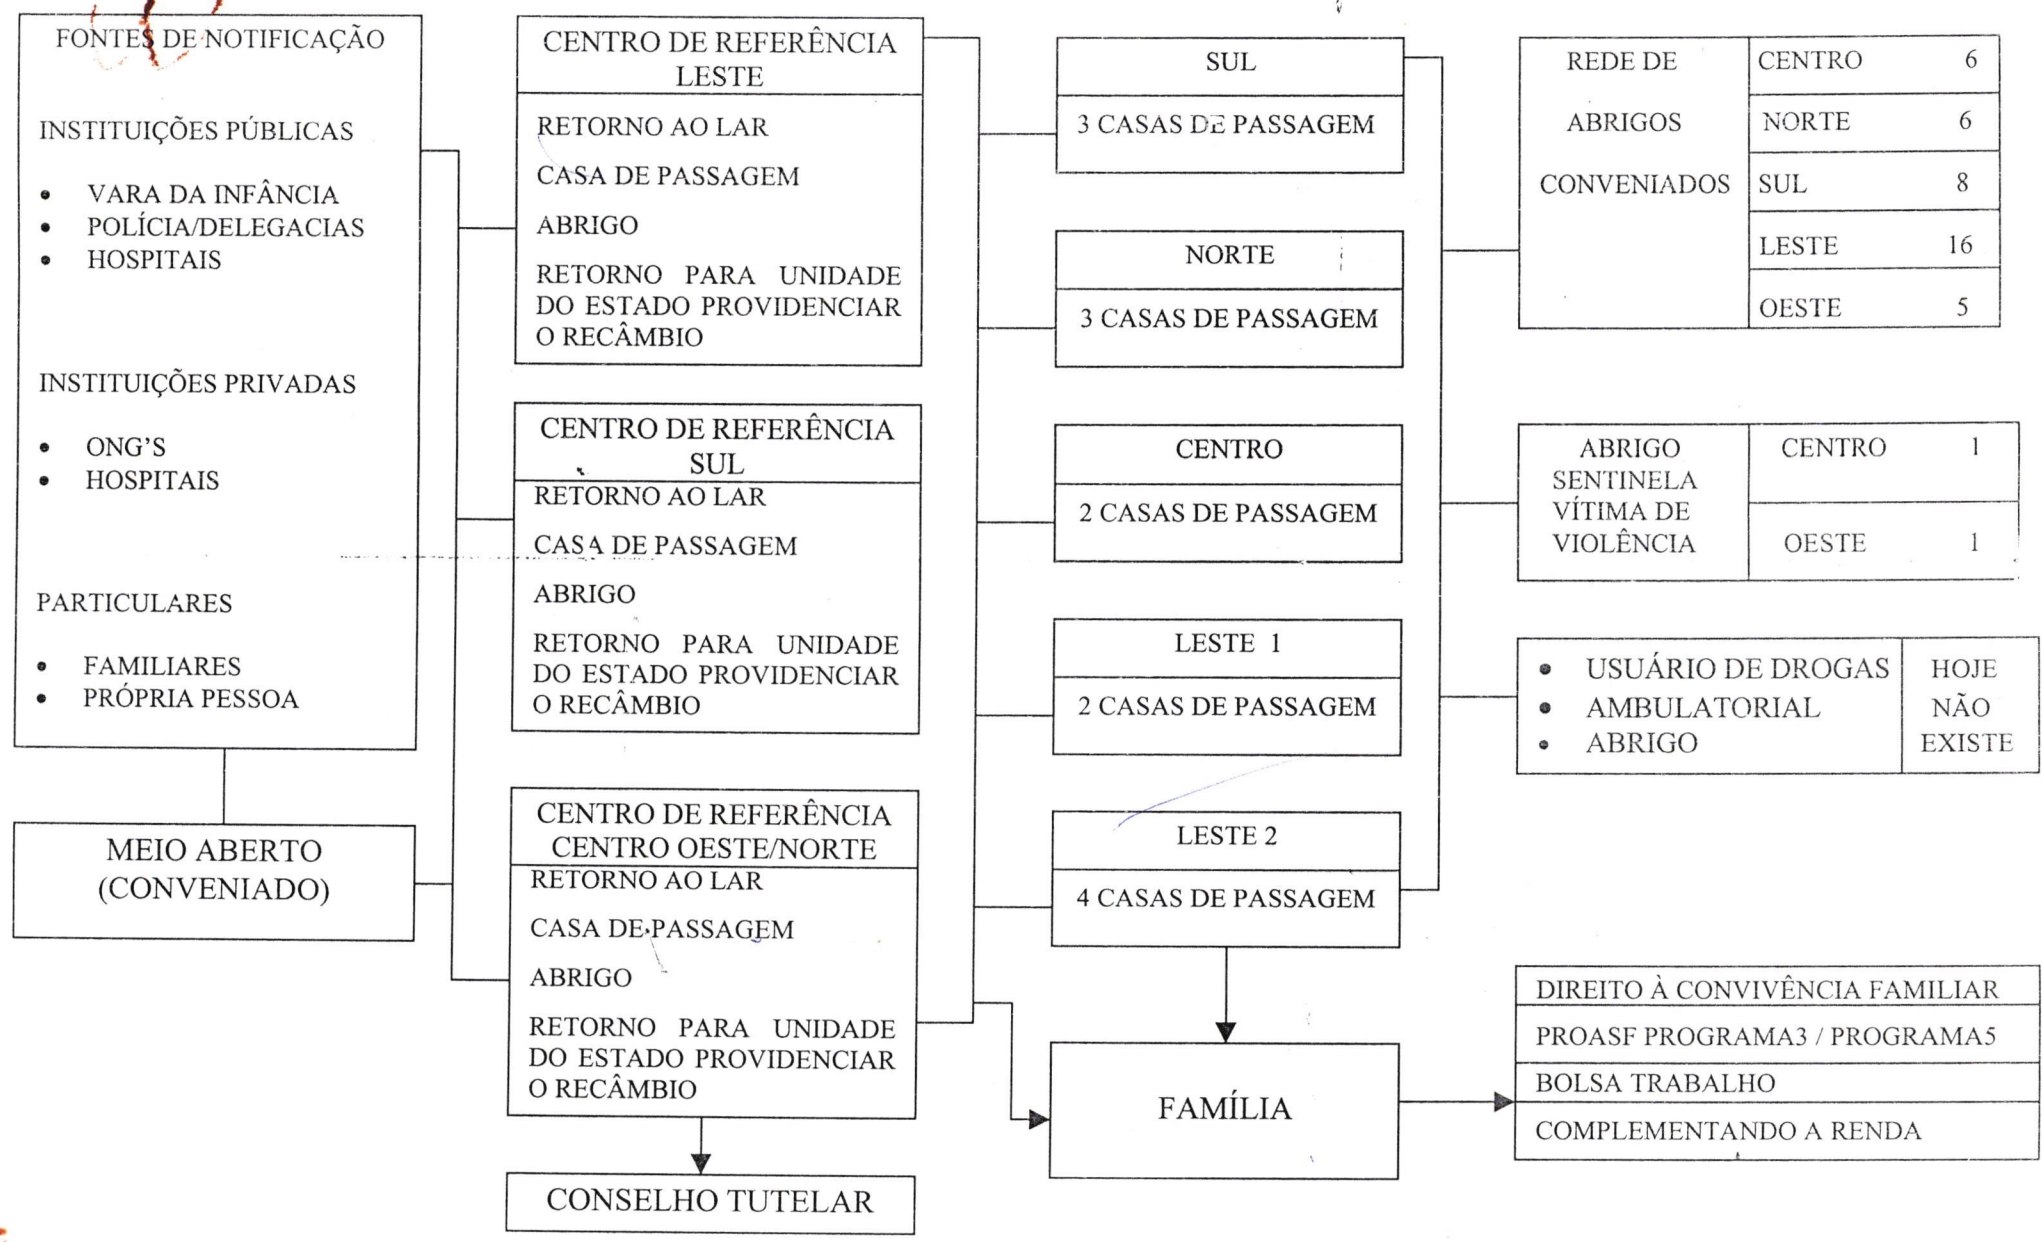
FONTES DE NOTIFICAÇÃO

INSTITUIÇÕES PÚBLICAS

- VARA DA INFÂNCIA
- POLÍCIA/DELEGACIAS
- HOSPITAIS

INSTITUIÇÕES PRIVADAS

- ONG'S
- HOSPITAIS

PARTICULARES

- FAMILIARES
- PRÓPRIA PESSOA

MEIO ABERTO (CONVENIADO)

CENTRO DE REFERÊNCIA LESTE

RETORNO AO LAR

CASA DE PASSAGEM

ABRIGO

RETORNO PARA UNIDADE DO ESTADO PROVIDENCIAR O RECÂMBIO

CENTRO DE REFERÊNCIA SUL

RETORNO AO LAR

CASA DE PASSAGEM

ABRIGO

RETORNO PARA UNIDADE DO ESTADO PROVIDENCIAR O RECÂMBIO

CENTRO DE REFERÊNCIA CENTRO OESTE/NORTE

RETORNO AO LAR

CASA DE PASSAGEM

ABRIGO

RETORNO PARA UNIDADE DO ESTADO PROVIDENCIAR O RECÂMBIO

CONSELHO TUTELAR

SUL

3 CASAS DE PASSAGEM

NORTE

3 CASAS DE PASSAGEM

CENTRO

2 CASAS DE PASSAGEM

LESTE 1

2 CASAS DE PASSAGEM

LESTE 2

4 CASAS DE PASSAGEM

FAMÍLIA

| REDE DE ABRIGOS CONVENIADOS | CENTRO | 6 |
|---|---|---|
| | NORTE | 6 |
| | SUL | 8 |
| | LESTE | 16 |
| | OESTE | 5 |

| ABRIGO SENTINELA VÍTIMA DE VIOLÊNCIA | CENTRO | 1 |
|---|---|---|
| | OESTE | 1 |

| • USUÁRIO DE DROGAS • AMBULATORIAL • ABRIGO | HOJE NÃO EXISTE |
|---|---|

DIRETO À CONVIVÊNCIA FAMILIAR

PROASF PROGRAMA3 / PROGRAMA5

BOLSA TRABALHO

COMPLEMENTANDO A RENDA